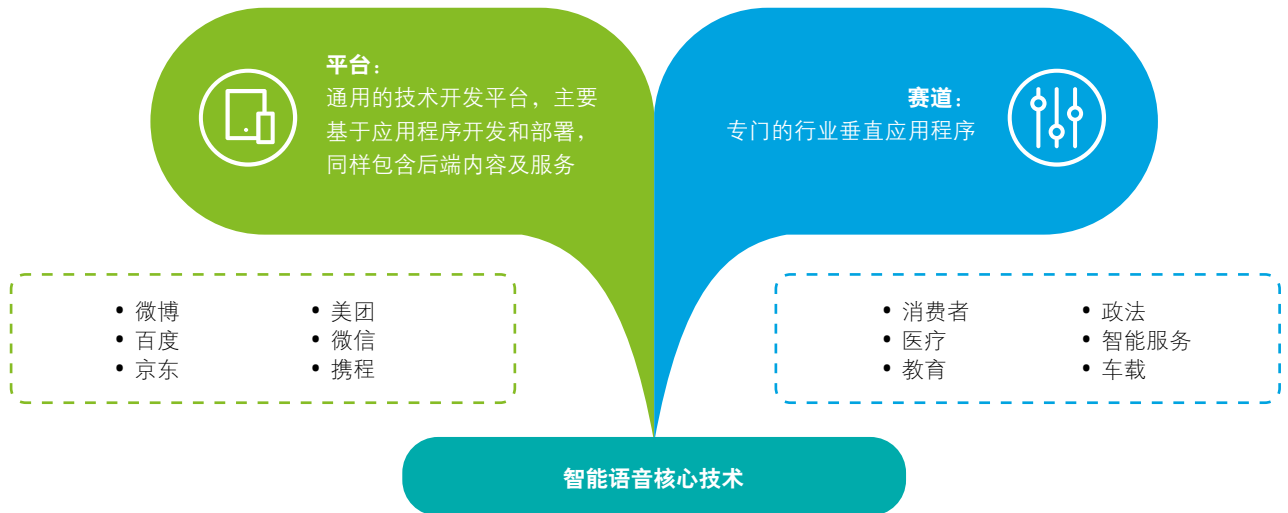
平台：
通用的技术开发平台，主要基于应用程序开发和部署，同样包含后端内容及服务

赛道：
专门的行业垂直应用程序

• 微博
• 百度
• 京东

• 美团
• 微信
• 携程

• 消费者
• 医疗
• 教育

• 政法
• 智能服务
• 车载

智能语音核心技术